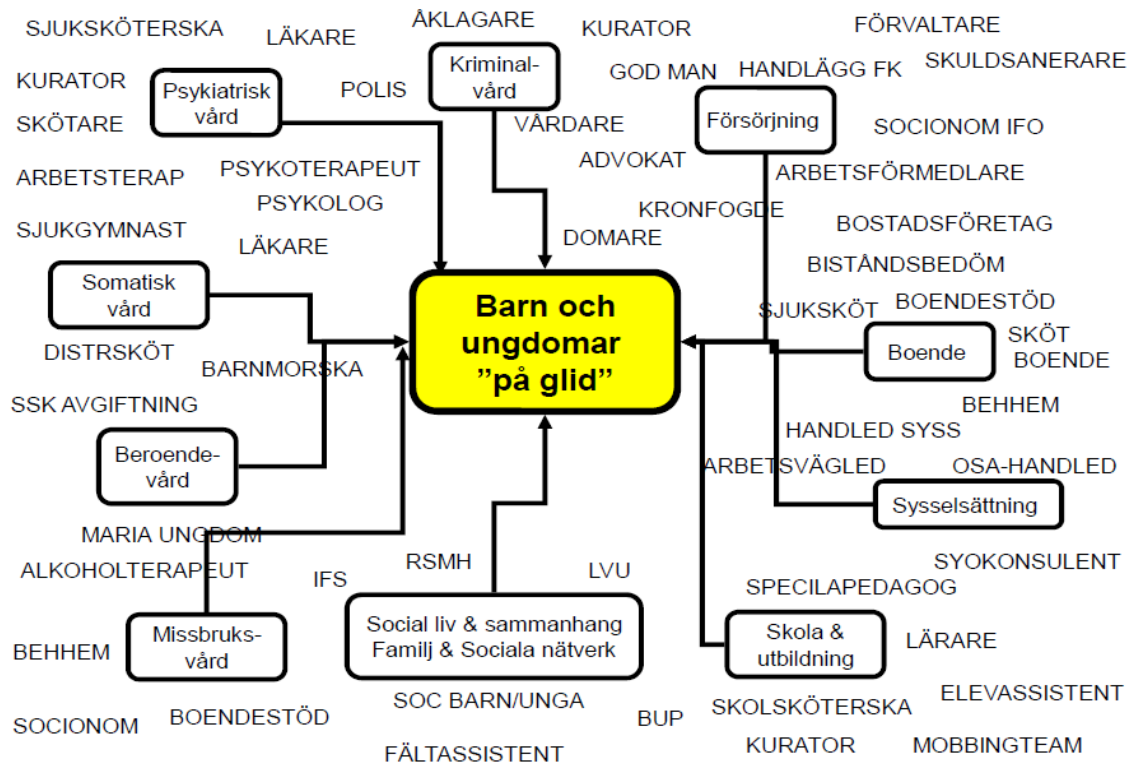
SJUKSKÖTERSKA
LÄKARE
ÅKLAGARE
KURATOR
FÖRVALTARE
KURATOR
Psykiatrisk vård
POLIS
Kriminalvård
GOD MAN
HANDLÄGG FK
SKULDSANERARE
SKÖTARE
VÅRDARE
Försörjning
SOCIONOM IFO
ADVOKAT
ARBETSTERAP
PSYKOTERAPEUT
ARBETSFÖRMEDLARE
PSYKOLOG
KRONFOGDE
BOSTADSFÖRETAG
SJUKGYMNAST
DOMARE
LÄKARE
BISTÅNDSBEDÖM
Somatisk vård
Barn och ungdomar ”på glid”
SJUKSKÖT
BOENDESTÖD
SKÖT BOENDE
Boende
DISTRSKÖT
BARNMORSKA
SSK AVGIFTNING
BEHHEM
HANDLED SYSS
Beroendevård
ARBETSVÄGLED
OSA-HANDLED
Sysselsättning
MARIA UNGDOM
ALKOHOLTERAPEUT
IFS
RSMH
LVU
SYOKONSULENT
SPECILAPEDAGOG
Missbruksvård
Social liv & sammanhang Familj & Sociala nätverk
Skola & utbildning
LÄRARE
BEHHEM
SOC BARN/UNGA
ELEVASSISTENT
SOCIONOM
BOENDESTÖD
BUP
SKOLSKÖTERSKA
FÄLTASSISTENT
KURATOR
MOBBINGTEAM